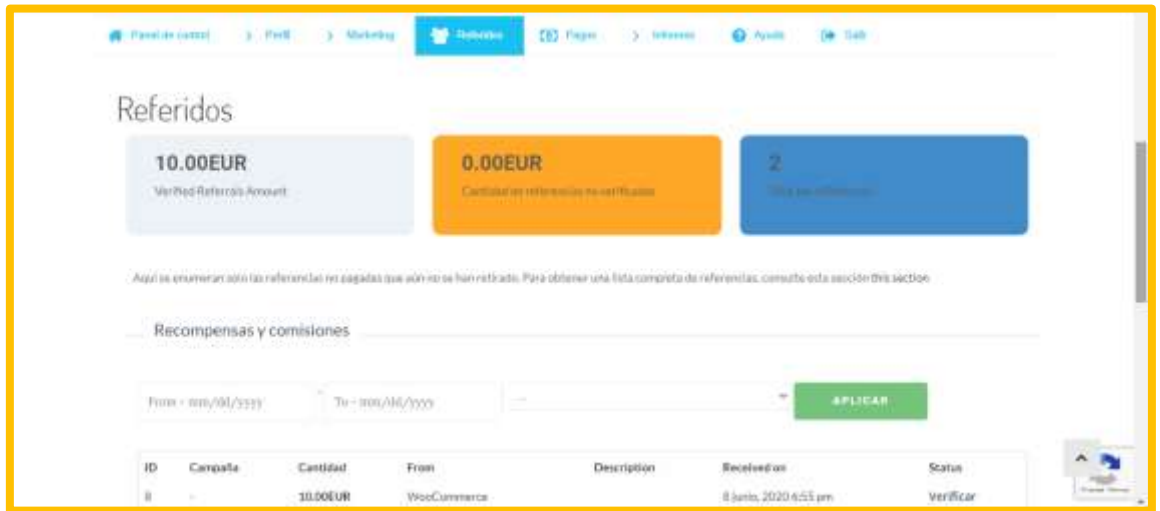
Panel de control | Perfil | Marketing | Referidos | Pagos | Informes | Ayuda | Salir

Referidos

10.00EUR
Verified Referrals Amount

0.00EUR
Cantidad en referencias no verificadas

2
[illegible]

Aquí se enumeran solo las referencias no pagadas que aún no se han retirado. Para obtener una lista completa de referencias, consulte esta sección this section

Recompensas y comisiones

From - mm/dd/yyyy | To - mm/dd/yyyy | -- | APLICAR

| ID | Campaña | Cantidad | From | Description | Received on | Status |
|---|---|---|---|---|---|---|
| 8 | - | 10.00EUR | WooCommerce | | 8 Junio, 2020 6:55 pm | Verificar |